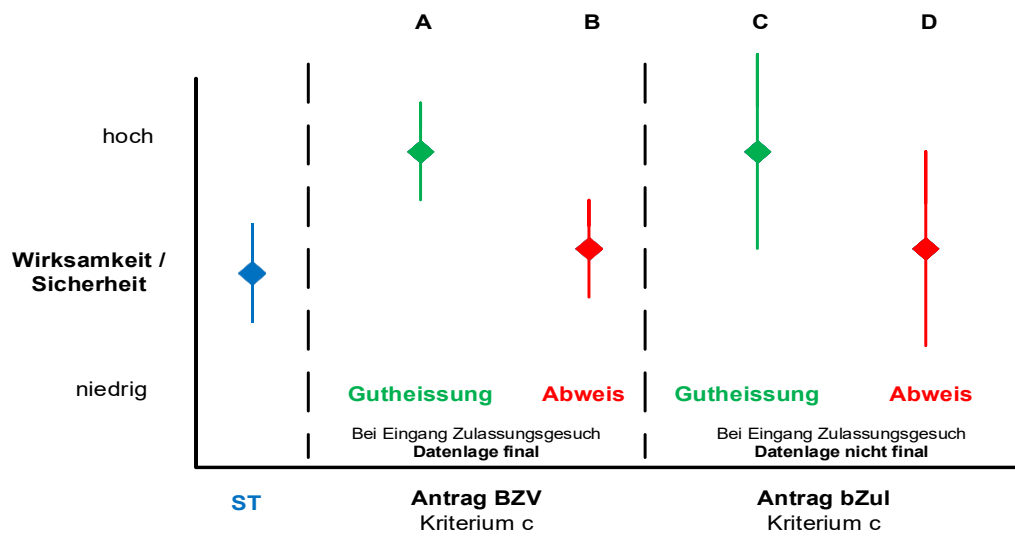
A B C D

hoch

Wirksamkeit / Sicherheit

niedrig

Gutheissung Abweis Gutheissung Abweis

Bei Eingang Zulassungsgesuch
**Datenlage final**

Bei Eingang Zulassungsgesuch
**Datenlage nicht final**

ST

**Antrag BZV**
Kriterium c

**Antrag bZul**
Kriterium c